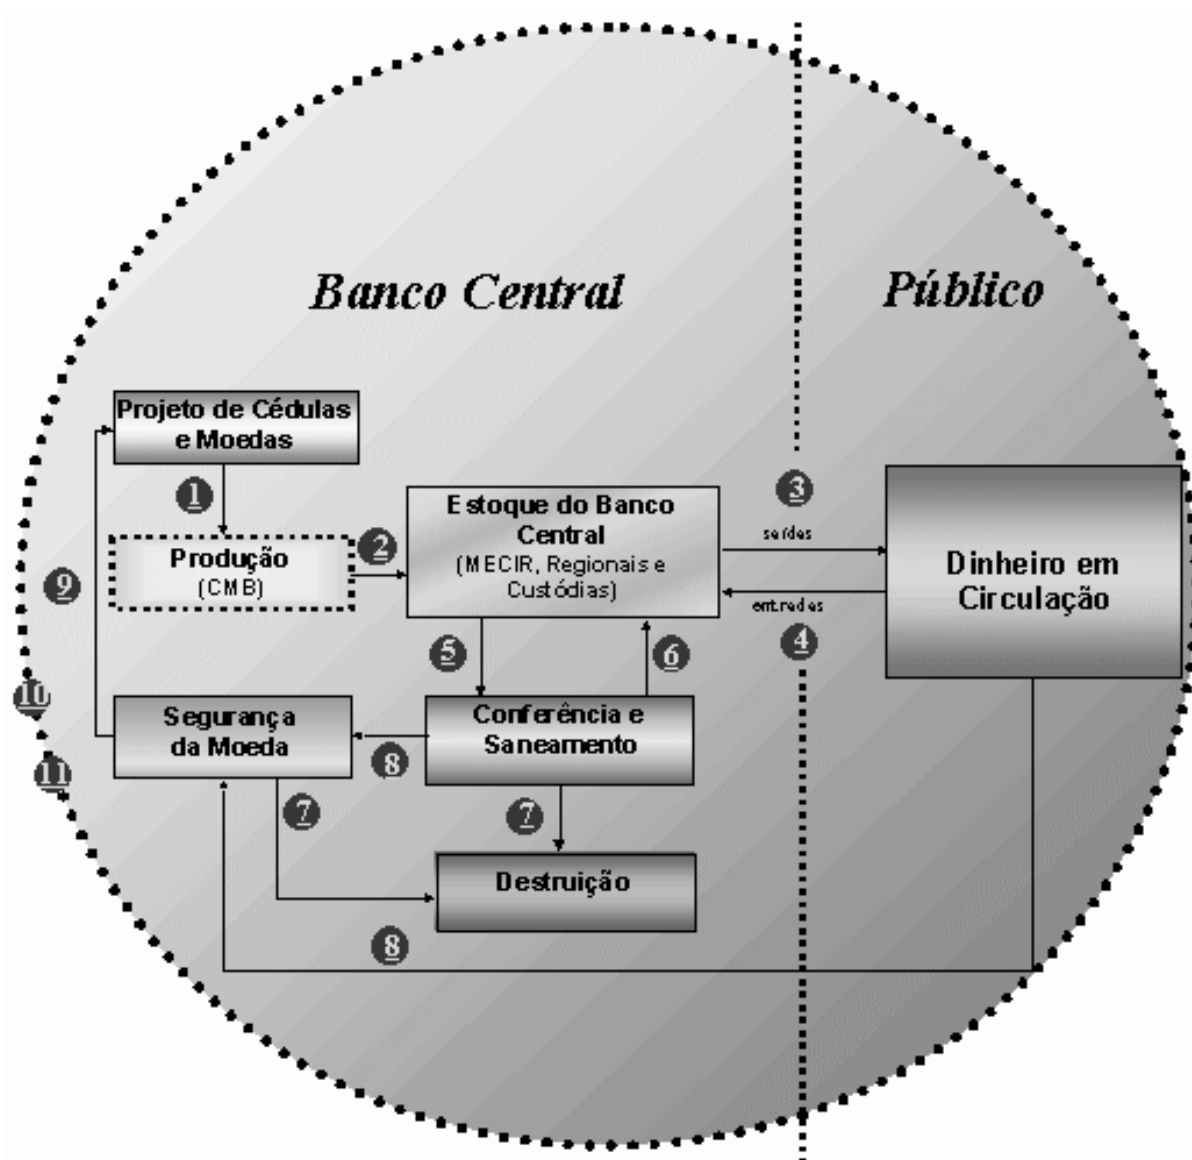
Banco Central

Público

Projeto de Cédulas e Moedas

1

Produção (CMB)

2

Estoque do Banco Central (MECIR, Regionais e Custódias)

3

saídas

entradas

4

Dinheiro em Circulação

9

5

6

10

Segurança da Moeda

8

Conferência e Saneamento

11

7

7

Destruição

8